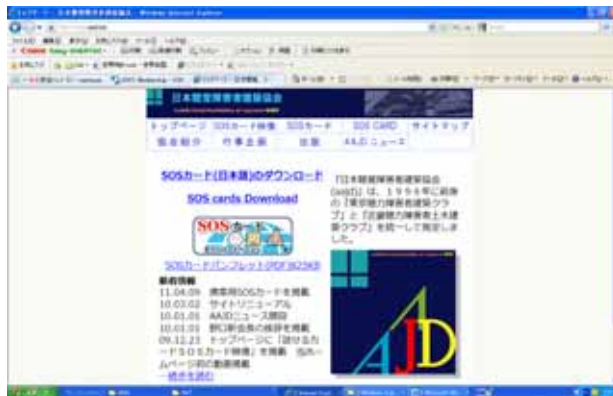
日本聴覚障害者建築協会

トップページ　SOSカード携帯　SOSカード　SOS CARD　サイトマップ

協会紹介　行事企画　出版　AAJDニュース

SOSカード(日本語)のダウンロード

SOS cards Download

SOS

SOSカードパンフレット(PDF362KB)

最新情報

11.04.09 携帯用SOSカードを掲載

10.03.02 サイトリニューアル

10.01.01 AAJDニュース掲載

10.01.01 新役員会の検討を掲載

09.12.23 トップページに「聞けるカードSOSカード携帯」を掲載

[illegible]

「日本聴覚障害者建築協会(AAJD)」は、1994年に前身の「東京聴力障害者建築クラブ」と「近畿聴力障害者土木建築クラブ」を統一して発足しました。

AJD